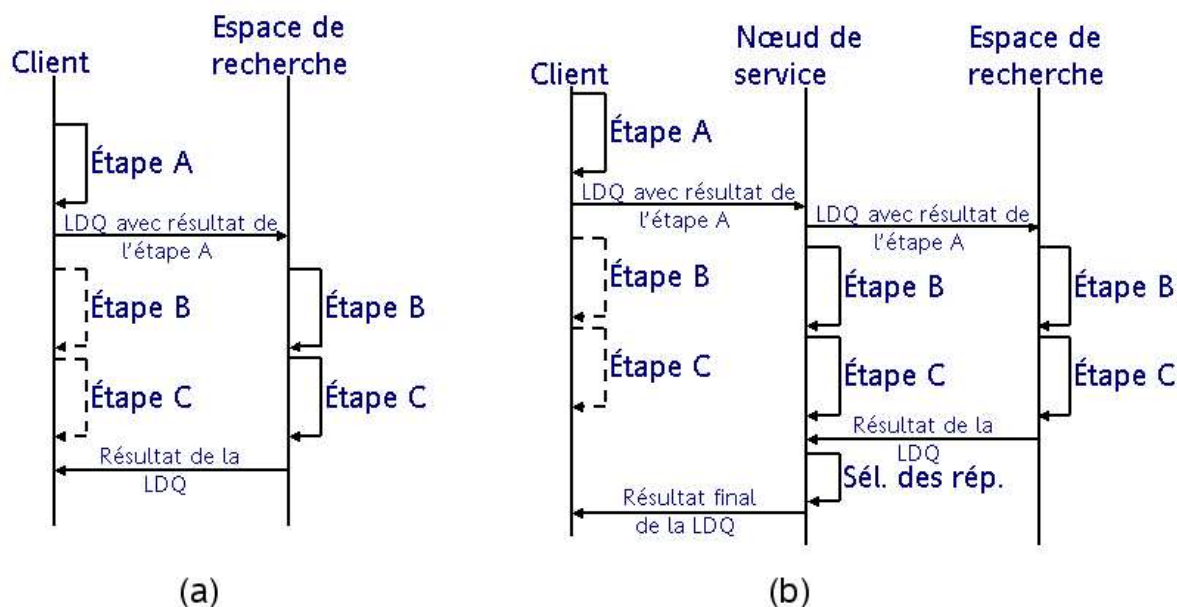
Client

Espace de recherche

Étape A

LDQ avec résultat de l'étape A

Étape B

Étape B

Étape C

Étape C

Résultat de la LDQ

(a)

Client

Nœud de service

Espace de recherche

Étape A

LDQ avec résultat de l'étape A

LDQ avec résultat de l'étape A

Étape B

Étape B

Étape B

Étape C

Étape C

Étape C

Résultat de la LDQ

Sél. des rép.

Résultat final de la LDQ

(b)